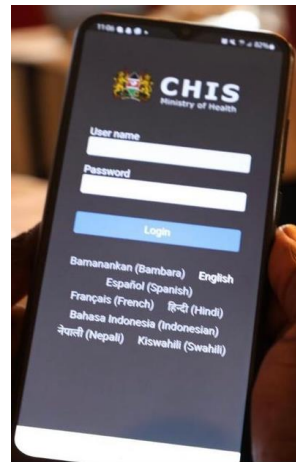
11:06

82%

CHIS
Ministry of Health

User name

Password

Login

Bamanankan (Bambara) English
Español (Spanish)
Français (French) हिन्दी (Hindi)
Bahasa Indonesia (Indonesian)
नेपाली (Nepali) Kiswahili (Swahili)